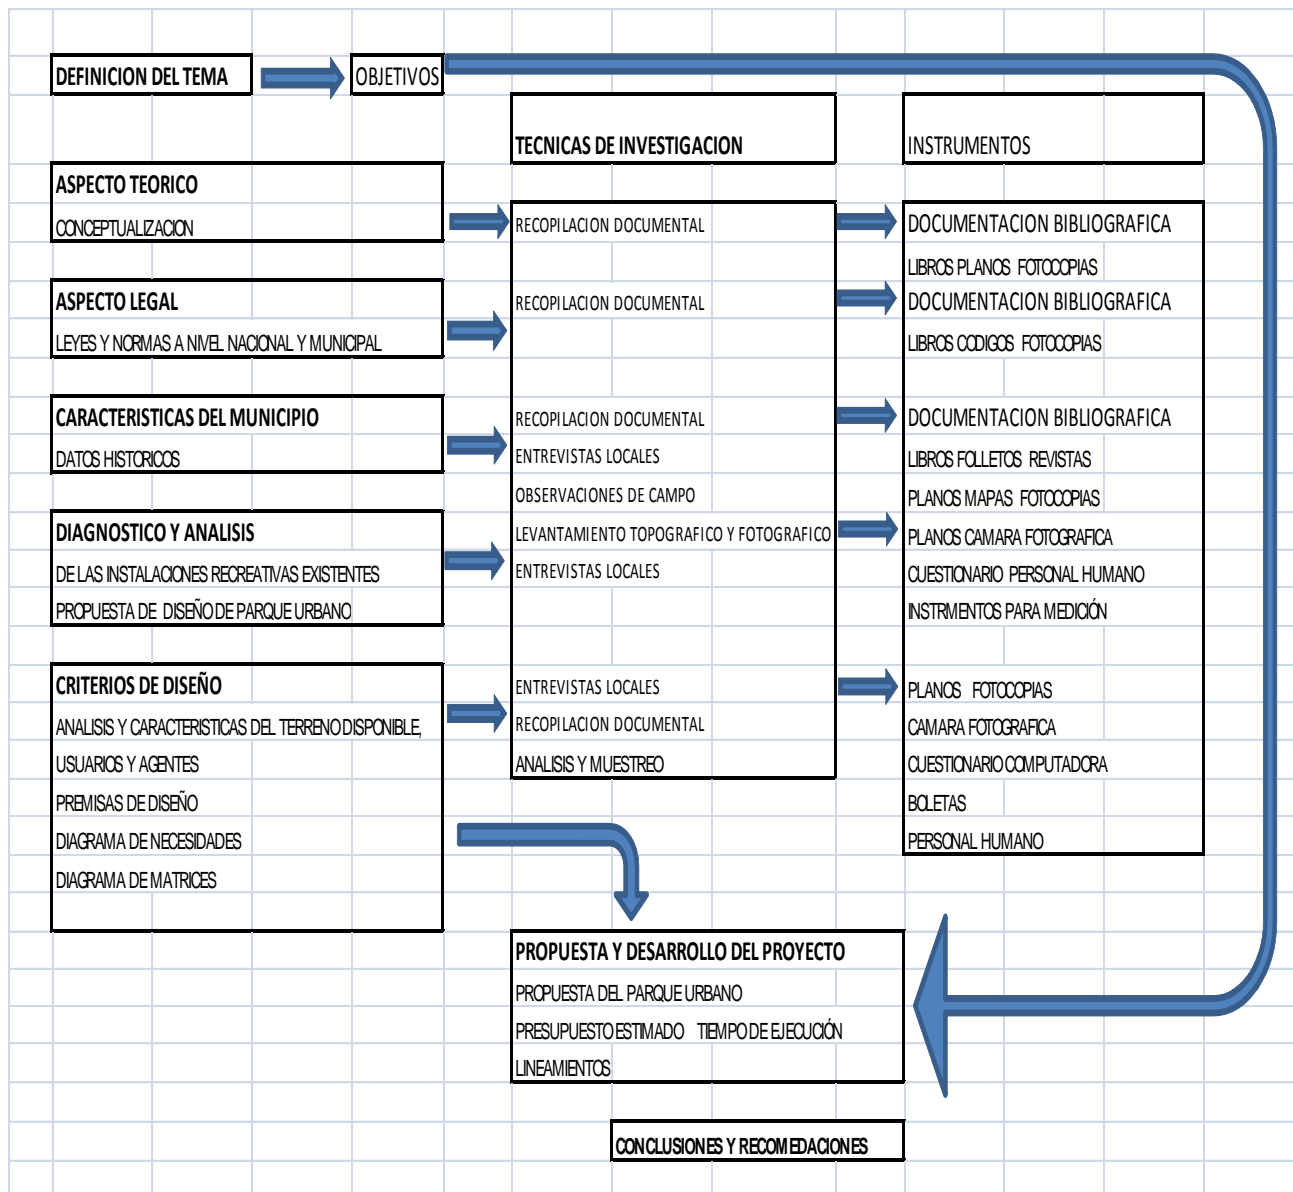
DEFINICION DEL TEMA

OBJETIVOS

TECNICAS DE INVESTIGACION

INSTRUMENTOS

ASPECTO TEORICO
CONCEPTUALIZACION

RECOPILACION DOCUMENTAL

DOCUMENTACION BIBLIOGRAFICA
LIBROS PLANOS FOTOCOPIAS

ASPECTO LEGAL
LEYES Y NORMAS A NIVEL NACIONAL Y MUNICIPAL

RECOPILACION DOCUMENTAL

DOCUMENTACION BIBLIOGRAFICA
LIBROS CODIGOS FOTOCOPIAS

CARACTERISTICAS DEL MUNICIPIO
DATOS HISTORICOS

RECOPILACION DOCUMENTAL
ENTREVISTAS LOCALES
OBSERVACIONES DE CAMPO
LEVANTAMIENTO TOPOGRAFICO Y FOTOGRAFICO
ENTREVISTAS LOCALES

DOCUMENTACION BIBLIOGRAFICA
LIBROS FOLLETOS REVISTAS
PLANOS MAPAS FOTOCOPIAS
PLANOS CAMARA FOTOGRAFICA
CUESTIONARIO PERSONAL HUMANO
INSTRMENTOS PARA MEDICIÓN

DIAGNOSTICO Y ANALISIS
DE LAS INSTALACIONES RECREATIVAS EXISTENTES
PROPUESTA DE DISEÑO DE PARQUE URBANO

CRITERIOS DE DISEÑO
ANALISIS Y CARACTERISTICAS DEL TERRENO DISPONIBLE,
USUARIOS Y AGENTES
PREMISAS DE DISEÑO
DIAGRAMA DE NECESIDADES
DIAGRAMA DE MATRICES

ENTREVISTAS LOCALES
RECOPILACION DOCUMENTAL
ANALISIS Y MUESTREO

PLANOS FOTOCOPIAS
CAMARA FOTOGRAFICA
CUESTIONARIO COMPUTADORA
BOLETAS
PERSONAL HUMANO

PROPUESTA Y DESARROLLO DEL PROYECTO
PROPUESTA DEL PARQUE URBANO
PRESUPUESTO ESTIMADO TIEMPO DE EJECUCIÓN
LINEAMIENTOS

CONCLUSIONES Y RECOMEDACIONES